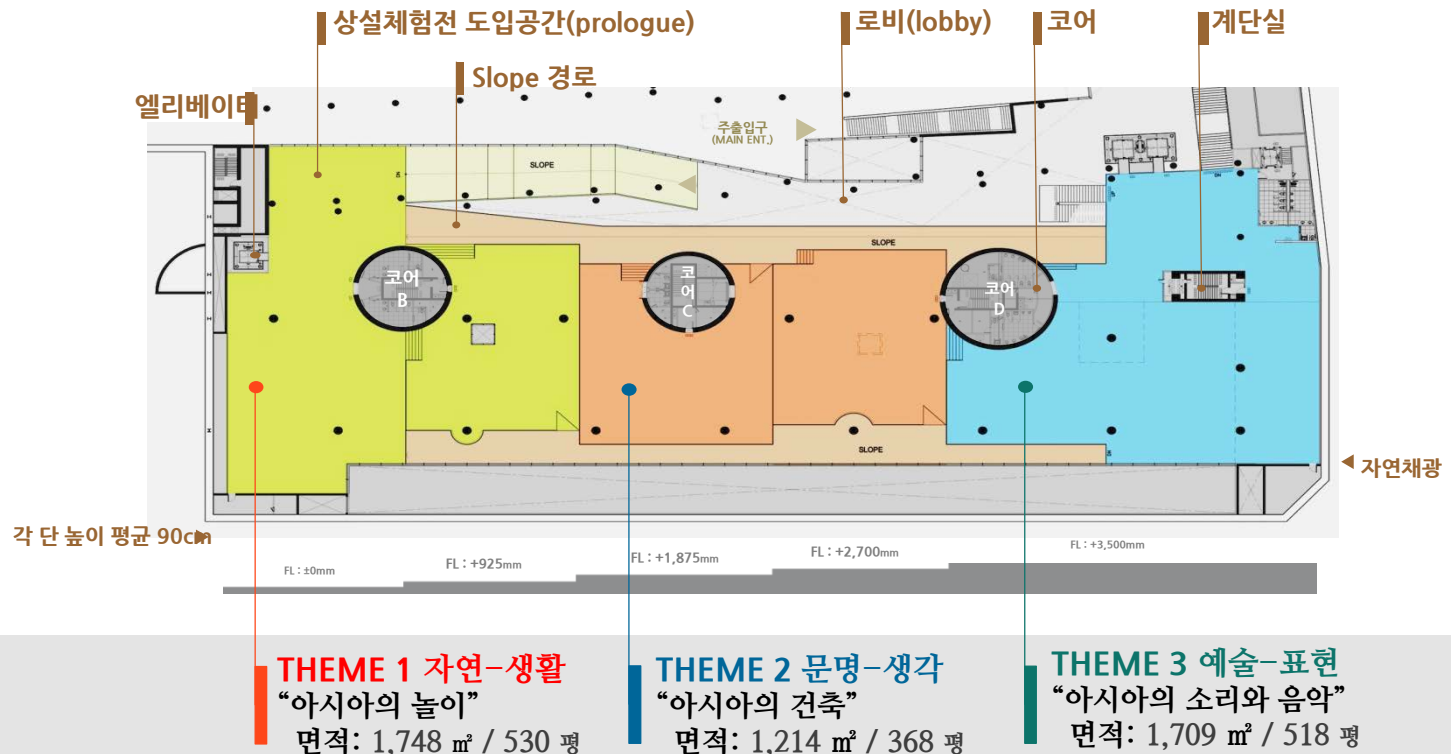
상설체험전 도입공간(prologue)

로비(lobby)

코어

계단실

Slope 경로

엘리베이터

주출입구
(MAIN ENT.)

SLOPE

SLOPE

코어 B

코어 C

코어 D

SLOPE

자연채광

각 단 높이 평균 90cm

FL : ±0mm

FL : +925mm

FL : +1,875mm

FL : +2,700mm

FL : +3,500mm

THEME 1 자연-생활
"아시아의 놀이"
면적: 1,748 ㎡ / 530 평

THEME 2 문명-생각
"아시아의 건축"
면적: 1,214 ㎡ / 368 평

THEME 3 예술-표현
"아시아의 소리와 음악"
면적: 1,709 ㎡ / 518 평